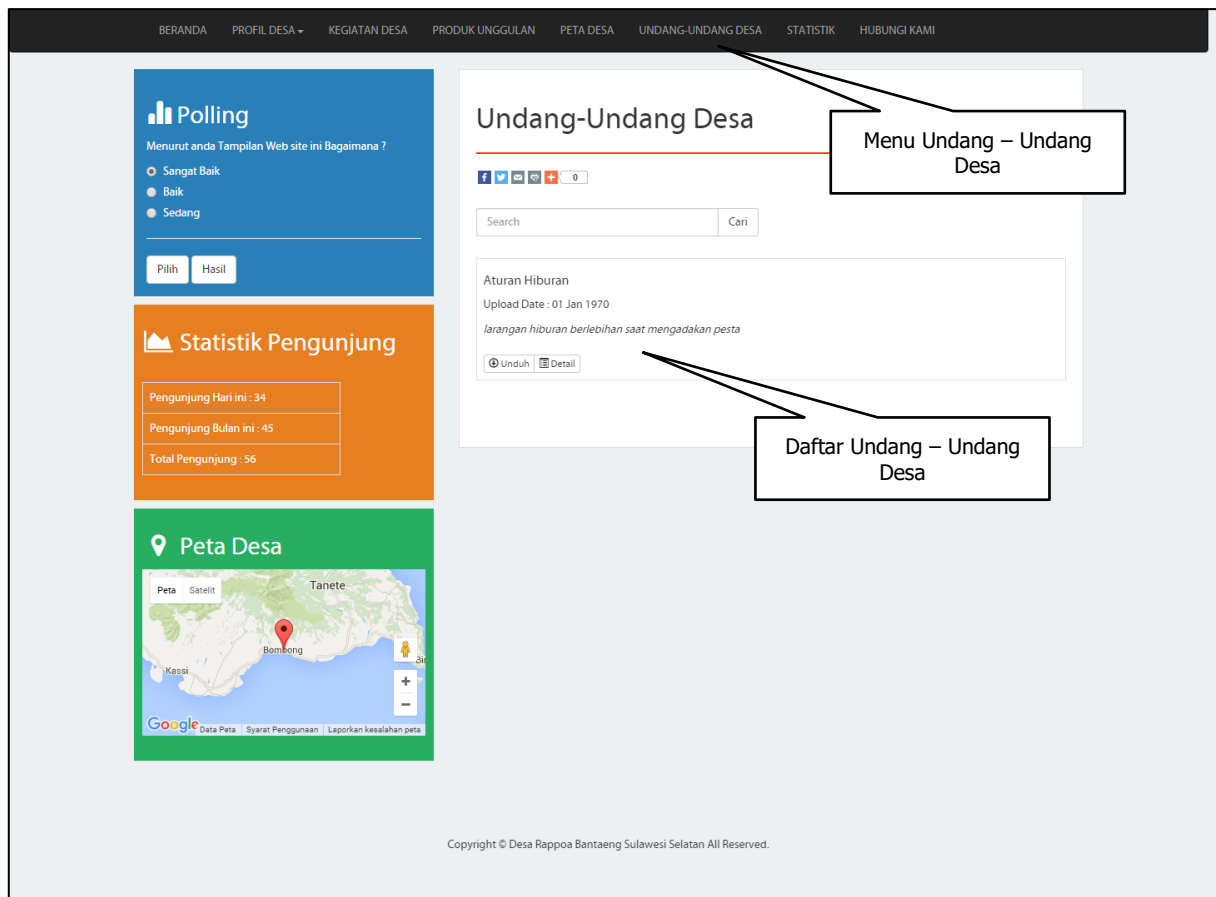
BERANDA PROFIL DESA KEGIATAN DESA PRODUK UNGGULAN PETA DESA UNDANG-UNDANG DESA STATISTIK HUBUNGI KAMI

Polling

Menurut anda Tampilan Web site ini Bagaimana ?

Sangat Baik

Baik

Sedang

Pilih Hasil

Statistik Pengunjung

| Pengunjung Hari ini : 34 |
|---|
| Pengunjung Bulan ini : 45 |
| Total Pengunjung : 56 |

Peta Desa

Peta Satelit

Tanete

Bombong

Kassi

Google Data Peta Syarat Penggunaan Laporkan kesalahan peta

Undang-Undang Desa

0

Search Cari

Aturan Hiburan

Upload Date : 01 Jan 1970

larangan hiburan berlebihan saat mengadakan pesta

Unduh Detail

Menu Undang – Undang Desa

Daftar Undang – Undang Desa

Copyright © Desa Rappoa Bantaeng Sulawesi Selatan All Reserved.